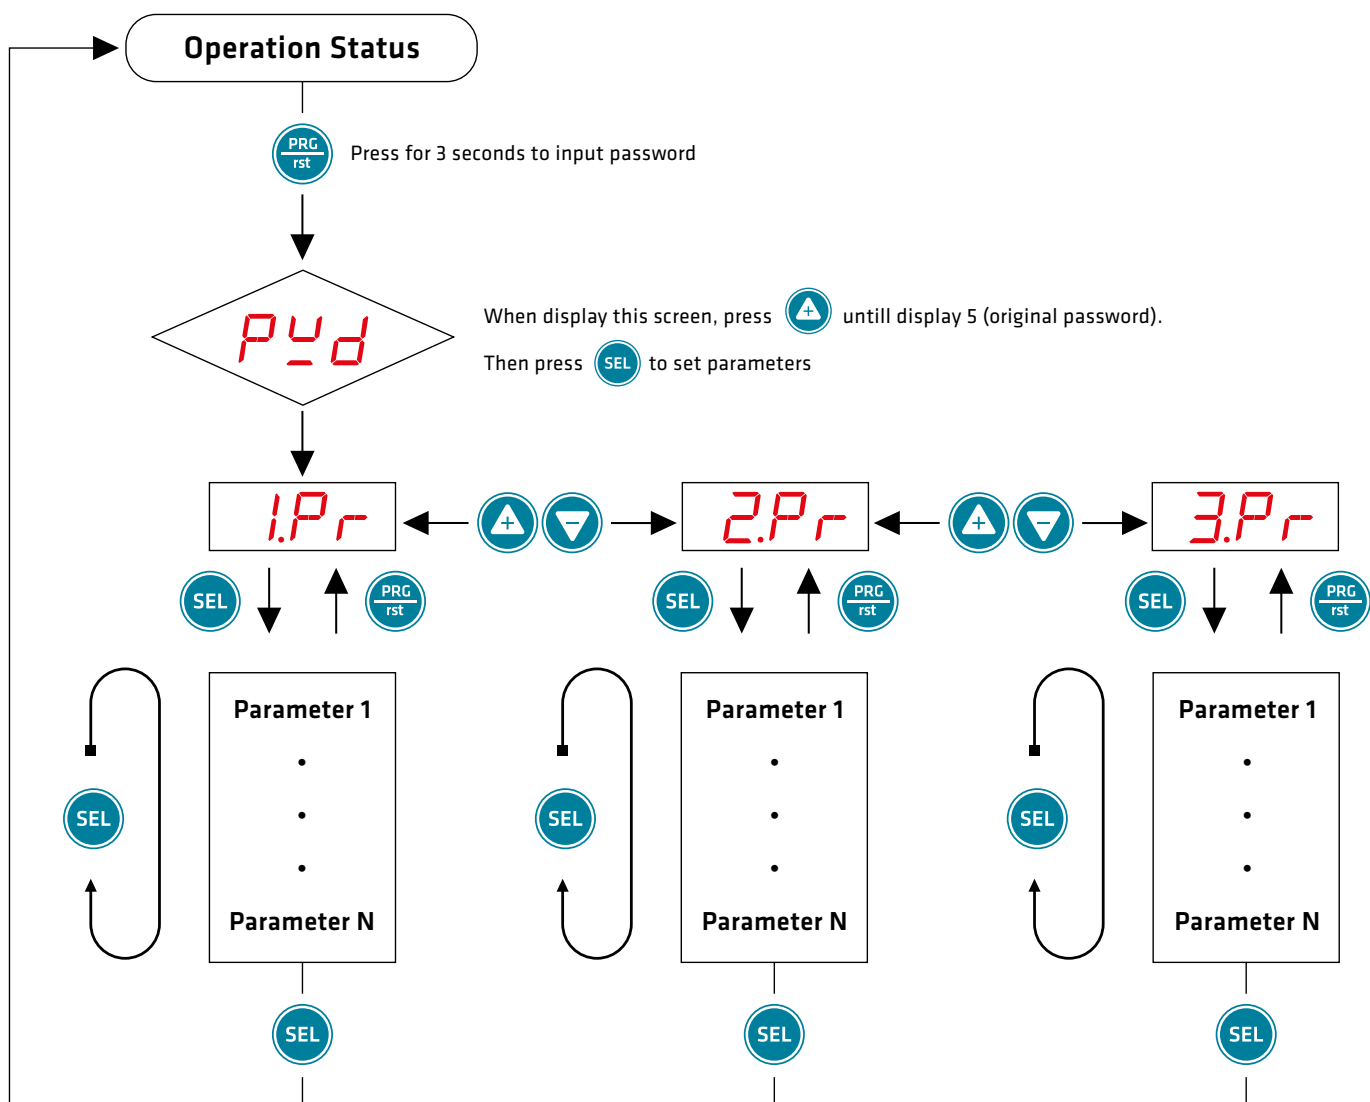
Operation Status

PRG rst

Press for 3 seconds to input password

PYd

When display this screen, press + untill display 5 (original password).

Then press SEL to set parameters

1.Pr

+ −

2.Pr

+ −

3.Pr

SEL PRG rst

SEL PRG rst

SEL PRG rst

SEL

Parameter 1
•
•
•
Parameter N

SEL

Parameter 1
•
•
•
Parameter N

SEL

Parameter 1
•
•
•
Parameter N

SEL

SEL

SEL